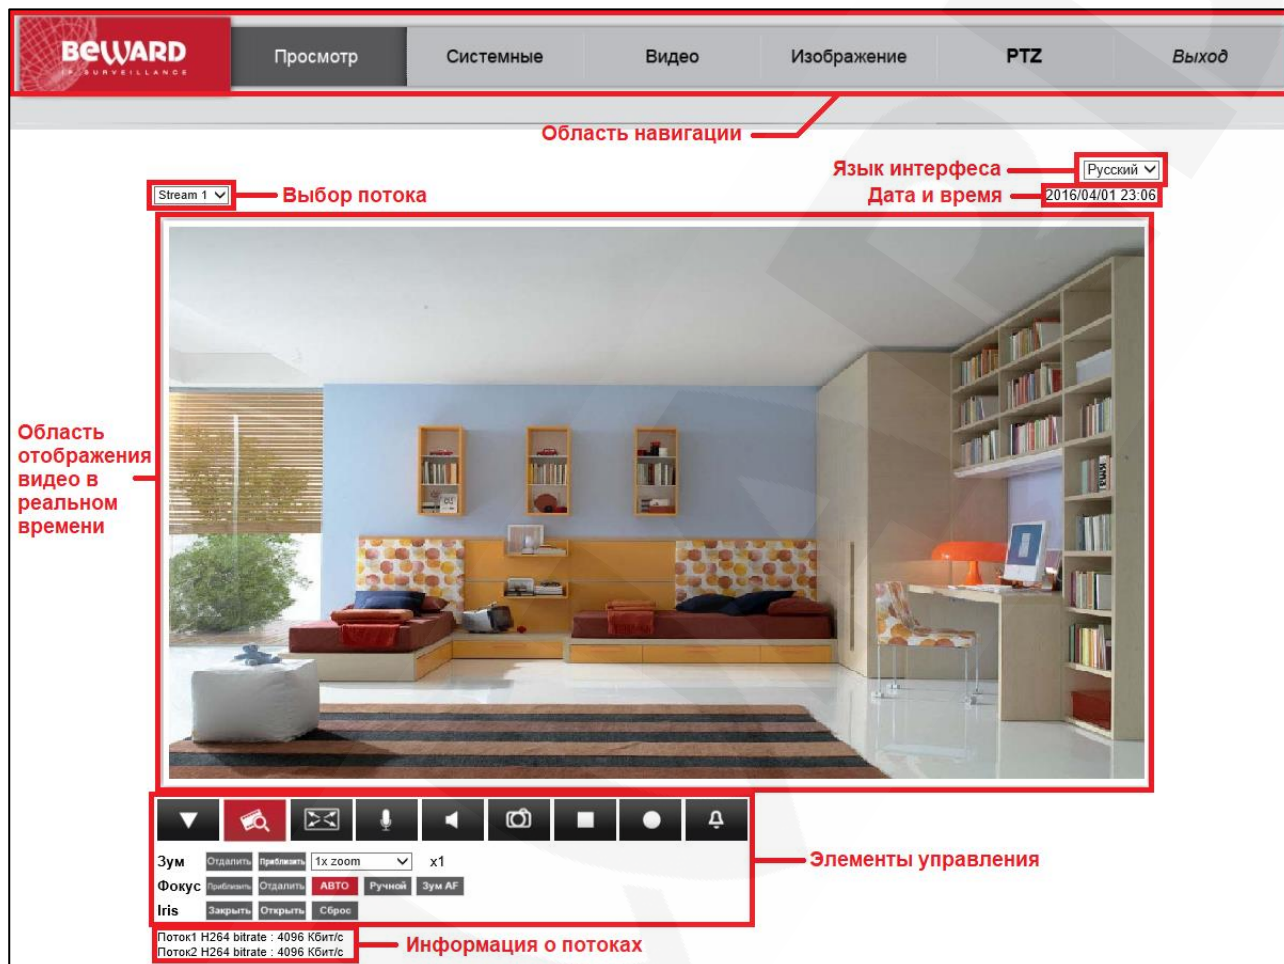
BEWARD
IP SURVEILLANCE

Просмотр
Системные
Видео
Изображение
PTZ
Выход

Область навигации

Язык интерфеса
Русский

Stream 1
Выбор потока

Дата и время
2016/04/01 23:06

Область отображения видео в реальном времени

Зум Отдалить Приблизить 1x zoom x1
Фокус Приблизить Отдалить АВТО Ручной Зум AF
Iris Закрыть Открыть Сброс

Элементы управления

Поток1 H264 bitrate : 4096 Кбит/с
Поток2 H264 bitrate : 4096 Кбит/с

Информация о потоках